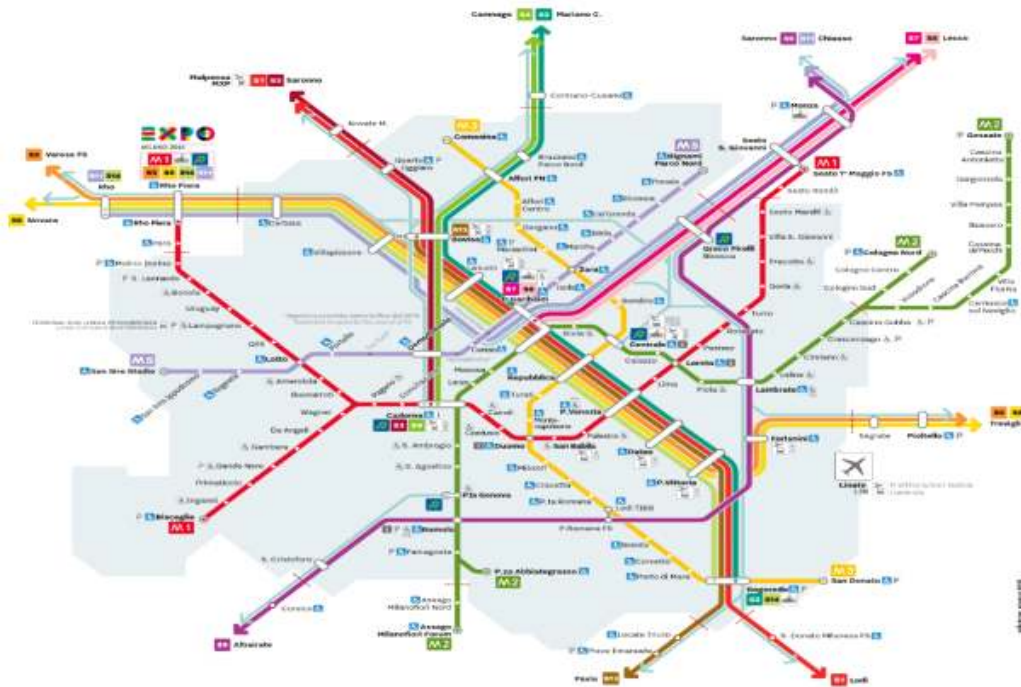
Camnago S4 S2 Mariano C.

Saronno S9 S11 Chiasso

S7 S8 Lecco

Malpensa MXP S1 S3 Saronno

Cormano-Cusano

EXPO MILANO 2015

M1 M2 S5 S6 S11

Varese FS

Rho

Rho Fiera

Novara

Rho Fiera

Pero

Molino Dorino

S. Leonardo

Bonola

Uruguay

Lampugnano

QT8

Lotto

M5 San Siro Stadio

Segesta

San Siro Ippodromo

Amendola

Buonarroti

Wagner

De Angeli

Gambara

Bande Nere

Primaticcio

Inganni

Bisceglie M1

Novate M.

Quarto Oggiaro

Certosa

Villapizzone

M3 Comasina

Affori FN

Affori Centro

Dergano

Bovisa

Bruzzano Parco Nord

Bignami Parco Nord M5

Ponale

Bicocca

Ca' Granda

Istria

Marche

Zara

Maciachini

Lancetti

Garibaldi

Monumentale

Cenisio

Gerusalemme

Domodossola

Portello

Tre Torri

Lotto

Moscova

Lanza

Repubblica

Turati

Montenapoleone

Cairoli

Cadorna

S. Ambrogio

S. Agostino

Cordusio

Duomo

San Babila

Missori

Crocetta

P.ta Romana

P.ta Genova

Romolo

Famagosta

P.za Abbiategrasso M2

Assago Milanofiori Nord

Assago Milanofiori Forum M2

S. Cristoforo

Albairate S9

Corsico

P.ta Venezia

Palestro

Centrale

Sondrio

Gioia

Caiazzo

Loreto

Lima

Pasteur

Rovereto

Turro

Gorla

Precotto

Villa S. Giovanni

Sesto Marelli

Sesto Rondò

Sesto 1° Maggio FS M1

Sesto S. Giovanni

Monza

Greco Pirelli

Cologno Nord M2

Cologno Centro

Cologno Sud

Cascina Gobba

Crescenzago

Cimiano

Udine

Piola

Lambrate

Vimodrone

Cascina Burrona

Villa Fiorita

Cernusco sul Naviglio

Cassina de' Pecchi

Bussero

Villa Pompea

Gorgonzola

Cascina Antonietta

M2 Gessate

Dateo

P.ta Vittoria

Forlanini

Segrate

Pioltello

S5 S6 Treviglio

Linate

Lodi TIBB

Brenta

Corvetto

Porto di Mare

P.ta Romana FS

Rogoredo

S1 S2 S13

M3 San Donato

S. Donato Milanese FS

Locate Triulzi

Pieve Emanuele

Pavia S13

S1 Lodi